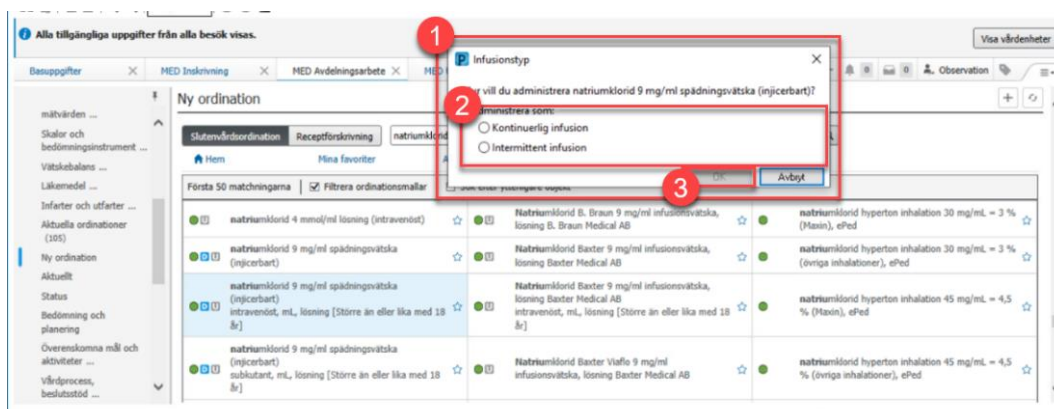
Alla tillgängliga uppgifter från alla besök visas.

Visa vårdenheter

Basuppgifter × MED Inskrivning × MED Avdelningsarbete × MED

0 0 Observation

mätvärden ...
Skalor och bedömningsinstrument ...
Vätskebalans ...
Läkemedel ...
Infarter och utfarter ...
Aktuella ordinationer (105)
Ny ordination
Aktuellt
Status
Bedömning och planering
Överenskomna mål och aktiviteter ...
Vårdprocess, beslutsstöd ...

Ny ordination

Slutenvårdsordination Receptförskrivning natriumklorid

Hem Mina favoriter

Första 50 matchningarna Filtrera ordinationsmallar Sök efter ytterligare objekt

1

Infusionstyp ×

Hur vill du administrera natriumklorid 9 mg/ml spädningsvätska (injicerbart)?

2

Administrera som:

Kontinuerlig infusion

Intermittent infusion

3

OK Avbryt

natriumklorid 4 mmol/ml lösning (intravenöst)

natriumklorid 9 mg/ml spädningsvätska (injicerbart)

natriumklorid 9 mg/ml spädningsvätska (injicerbart) intravenöst, mL, lösning [Större än eller lika med 18 år]

natriumklorid 9 mg/ml spädningsvätska (injicerbart) sublutant, mL, lösning [Större än eller lika med 18 år]

Natriumklorid B. Braun 9 mg/ml infusionsvätska, lösning B. Braun Medical AB

Natriumklorid Baxter 9 mg/ml infusionsvätska, lösning Baxter Medical AB

Natriumklorid Baxter 9 mg/ml infusionsvätska, lösning Baxter Medical AB intravenöst, mL, lösning [Större än eller lika med 18 år]

Natriumklorid Baxter Viaflo 9 mg/ml infusionsvätska, lösning Baxter Medical AB

natriumklorid hyperton inhalation 30 mg/mL = 3 % (Maxin), ePed

natriumklorid hyperton inhalation 30 mg/mL = 3 % (övriga inhalationer), ePed

natriumklorid hyperton inhalation 45 mg/mL = 4,5 % (Maxin), ePed

natriumklorid hyperton inhalation 45 mg/mL = 4,5 % (övriga inhalationer), ePed